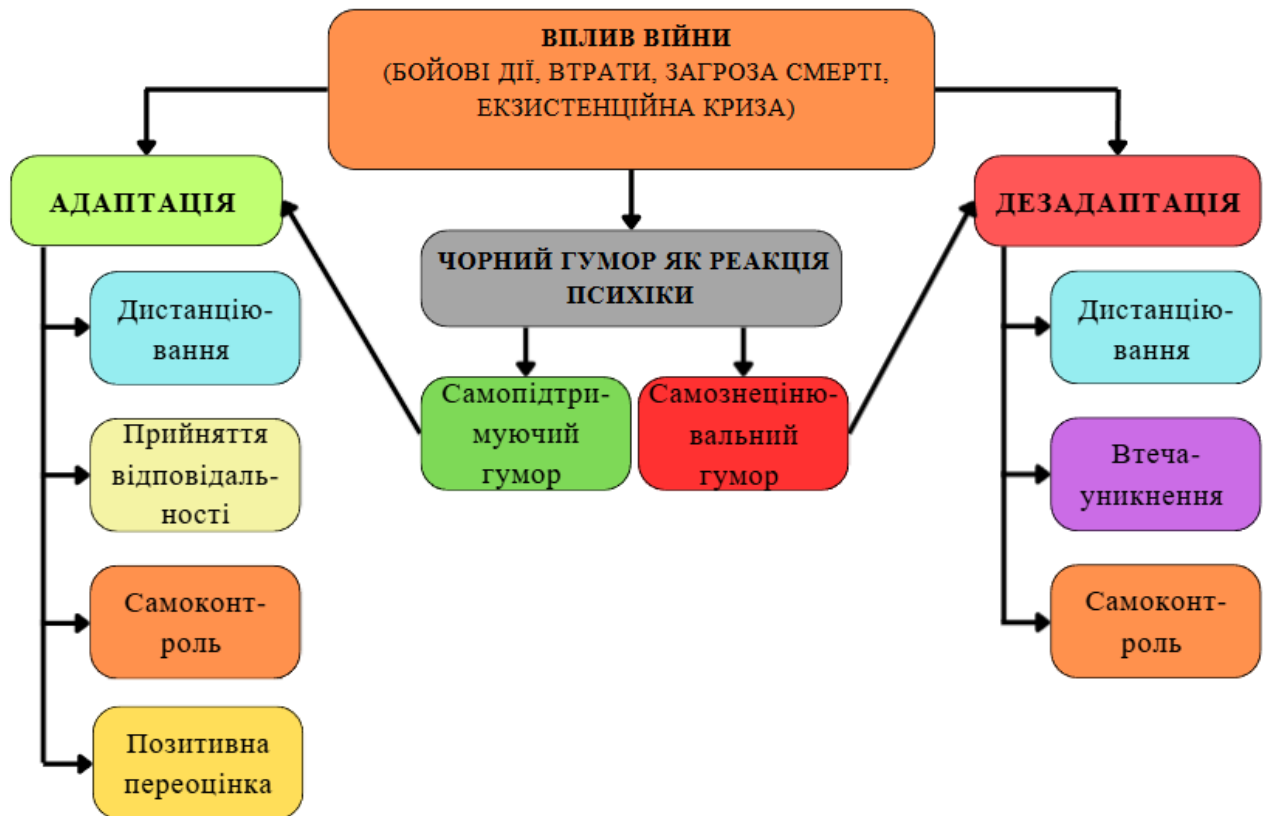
ВПЛИВ ВІЙНИ
(БОЙОВІ ДІЇ, ВТРАТИ, ЗАГРОЗА СМЕРТІ, ЕКЗИСТЕНЦІЙНА КРИЗА)

АДАПТАЦІЯ

ДЕЗАДАПТАЦІЯ

ЧОРНИЙ ГУМОР ЯК РЕАКЦІЯ ПСИХІКИ

Самопідтримуючий гумор

Самознецінювальний гумор

Дистанціювання

Прийняття відповідальності

Самоконтроль

Позитивна переоцінка

Дистанціювання

Втеча-уникнення

Самоконтроль